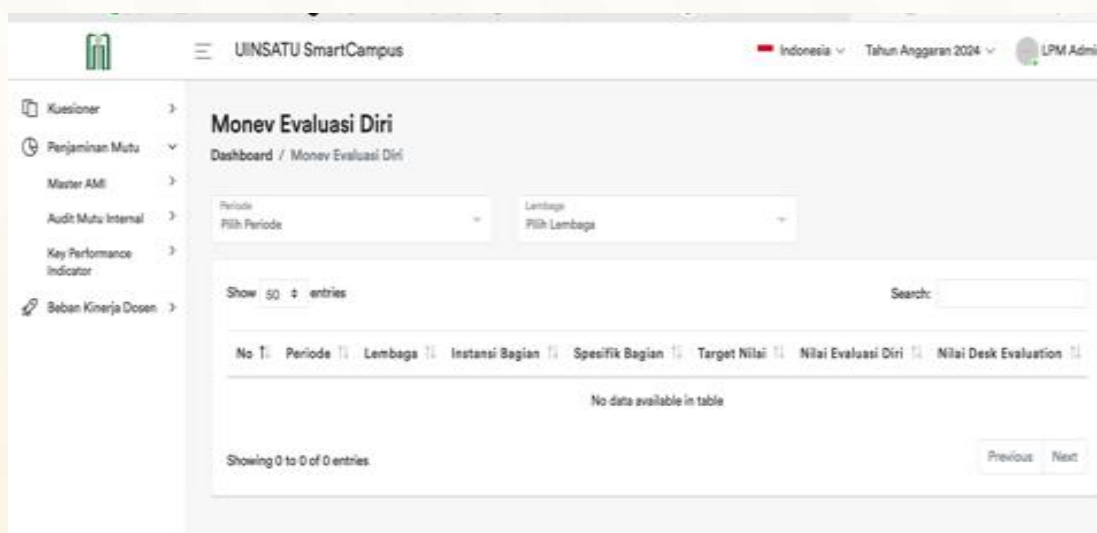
UINSATU SmartCampus

Indonesia Tahun Anggaran 2024 LPM Admi

Kuesioner
Penjaminan Mutu
Master AMI
Audit Mutu Internal
Key Performance Indicator
Beban Kinerja Dosen

Monev Evaluasi Diri

Dashboard / Monev Evaluasi Diri

Periode
Pilih Periode

Lembaga
Pilih Lembaga

Show 50 entries

Search:

| No | Periode | Lembaga | Instansi Bagian | Spesifik Bagian | Target Nilai | Nilai Evaluasi Diri | Nilai Desk Evaluation |
|---|---|---|---|---|---|---|---|
| No data available in table | | | | | | | |

Showing 0 to 0 of 0 entries

Previous Next